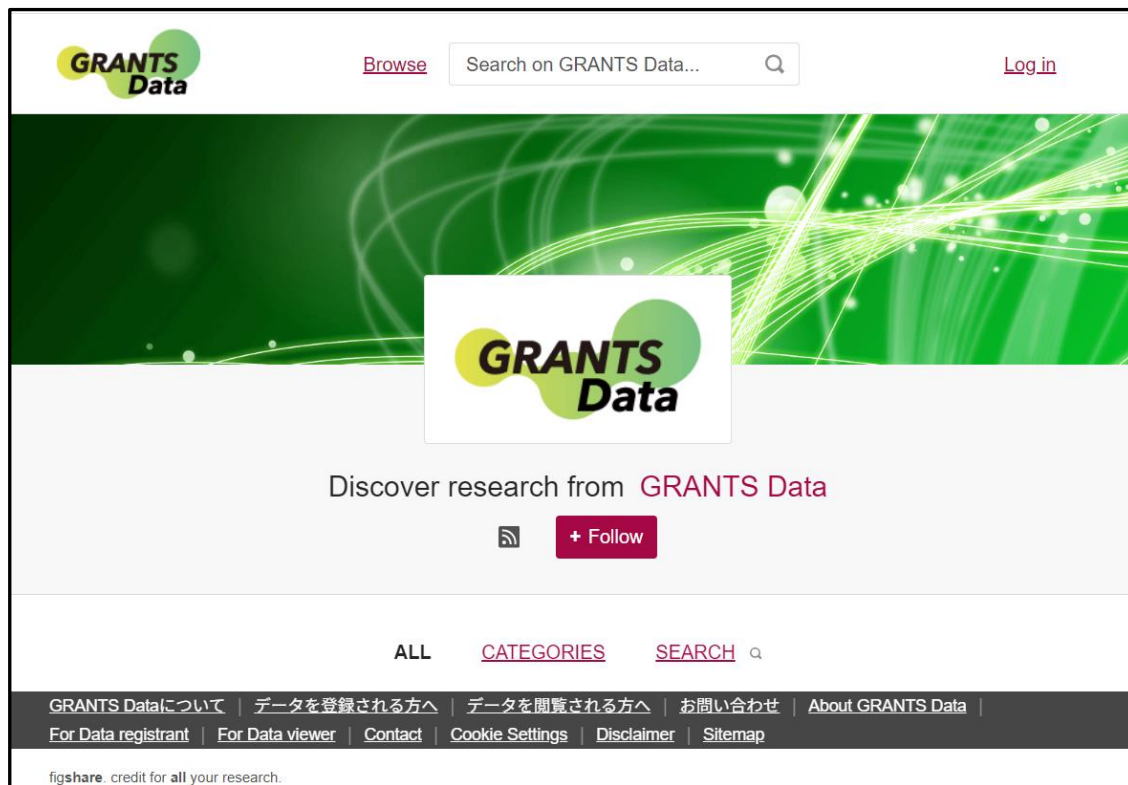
GRANTS Data

Browse

Search on GRANTS Data...

Log in

GRANTS Data

Discover research from GRANTS Data

+ Follow

ALL CATEGORIES SEARCH

GRANTS Dataについて | データを登録される方へ | データを閲覧される方へ | お問い合わせ | About GRANTS Data | For Data registrant | For Data viewer | Contact | Cookie Settings | Disclaimer | Sitemap

figshare. credit for all your research.